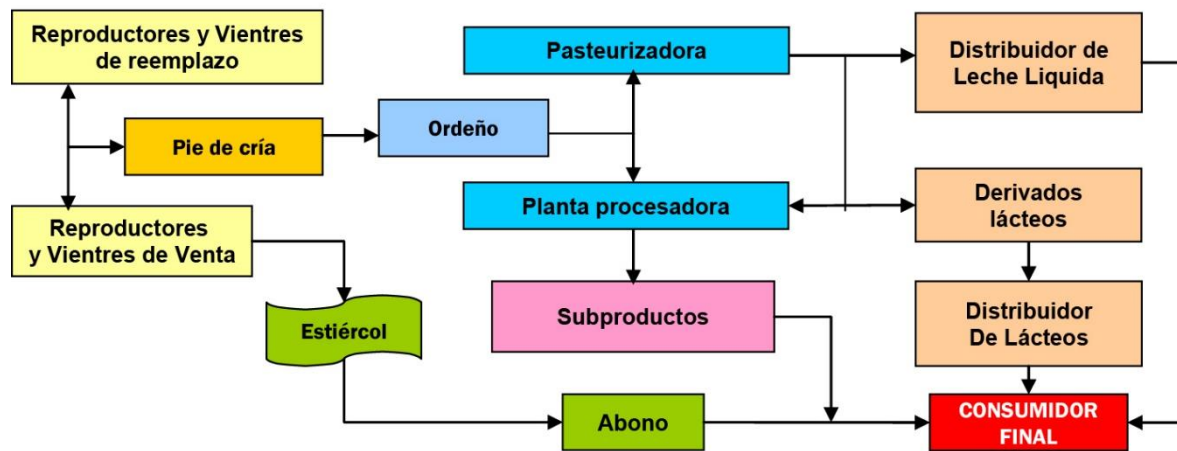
Reproductores y Vientres de reemplazo

Pasteurizadora

Distribuidor de Leche Liquida

Pie de cría

Ordeño

Reproductores y Vientres de Venta

Planta procesadora

Derivados lácteos

Estiércol

Subproductos

Distribuidor De Lácteos

Abono

CONSUMIDOR FINAL